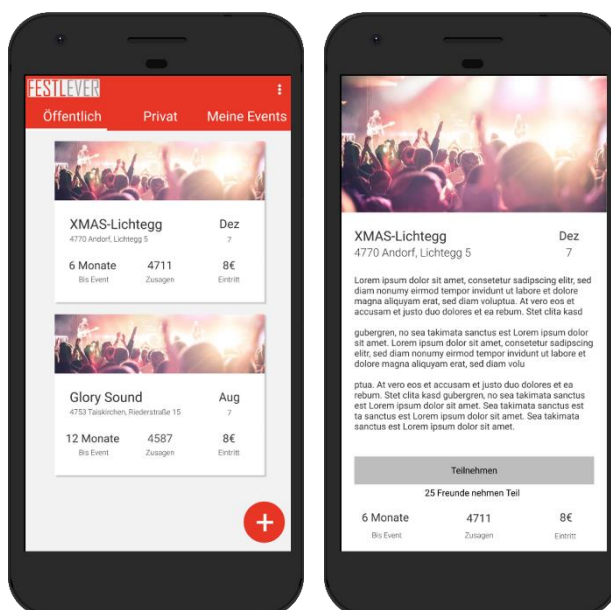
FESTLEVER

Öffentlich
Privat
Meine Events

XMAS-Lichtegg
4770 Andorf, Lichtegg 5
Dez
7

6 Monate
Bis Event
4711
Zusagen
8€
Eintritt

Glory Sound
4753 Taiskirchen, Riederstraße 15
Aug
7

12 Monate
Bis Event
4587
Zusagen
8€
Eintritt

+

XMAS-Lichtegg
4770 Andorf, Lichtegg 5
Dez
7

Lorem ipsum dolor sit amet, consetetur sadipscing elitr, sed diam nonumy eirmod tempor invidunt ut labore et dolore magna aliquyam erat, sed diam voluptua. At vero eos et accusam et justo duo dolores et ea rebum. Stet clita kasd

gubergren, no sea takimata sanctus est Lorem ipsum dolor sit amet. Lorem ipsum dolor sit amet, consetetur sadipscing elitr, sed diam nonumy eirmod tempor invidunt ut labore et dolore magna aliquyam erat, sed diam volu

ptua. At vero eos et accusam et justo duo dolores et ea rebum. Stet clita kasd gubergren, no sea takimata sanctus est Lorem ipsum dolor sit amet. Sea takimata sanctus est ta sanctus est Lorem ipsum dolor sit amet. Sea takimata sanctus est Lorem ipsum dolor sit amet.

Teilnehmen
25 Freunde nehmen Teil

6 Monate
Bis Event
4711
Zusagen
8€
Eintritt